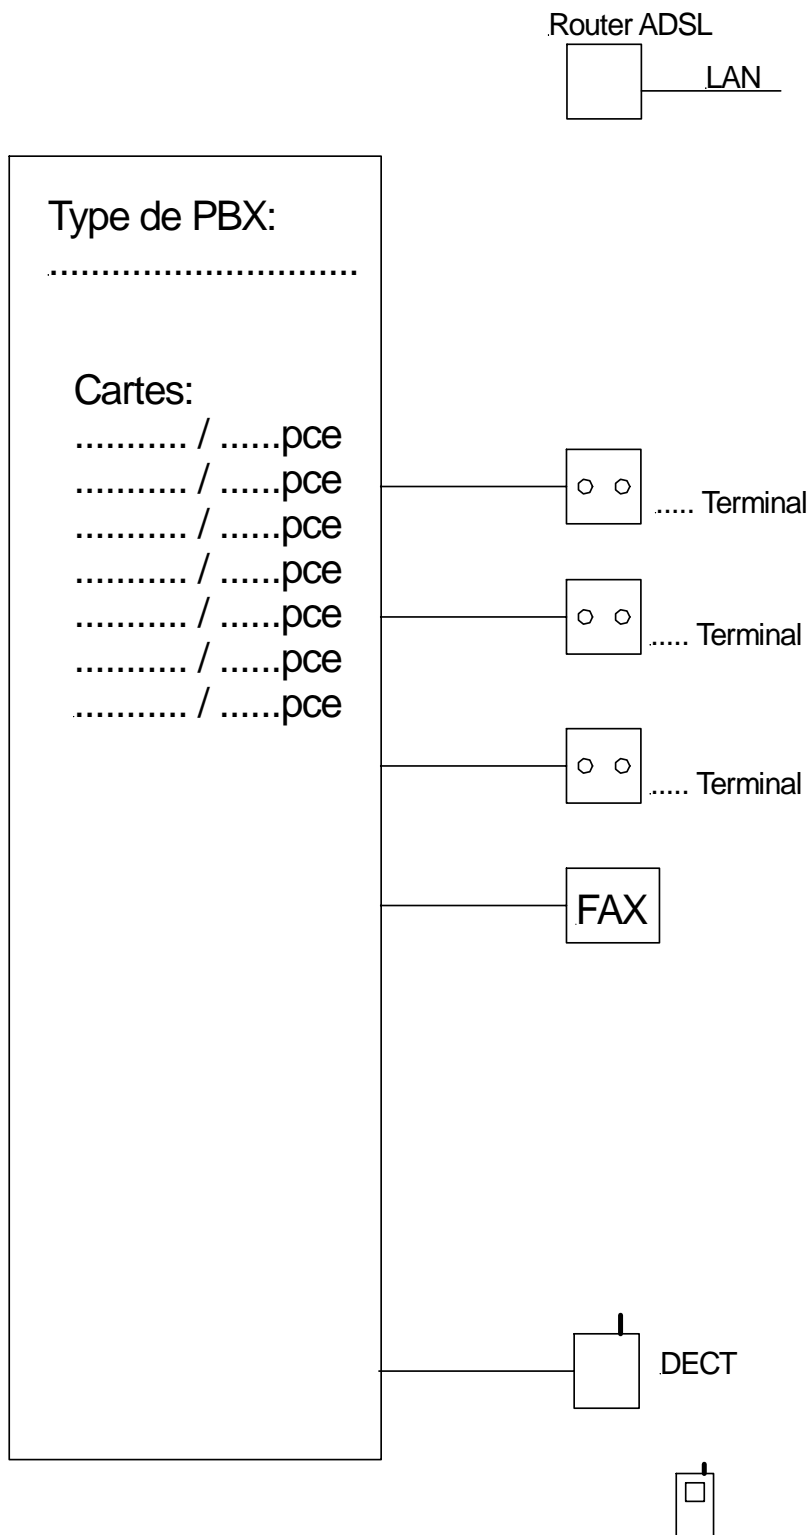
Router ADSL

LAN

Type de PBX:

...............................

Cartes:
........... / ......pce
........... / ......pce
........... / ......pce
........... / ......pce
........... / ......pce
........... / ......pce
........... / ......pce

..... Terminal

..... Terminal

..... Terminal

FAX

DECT